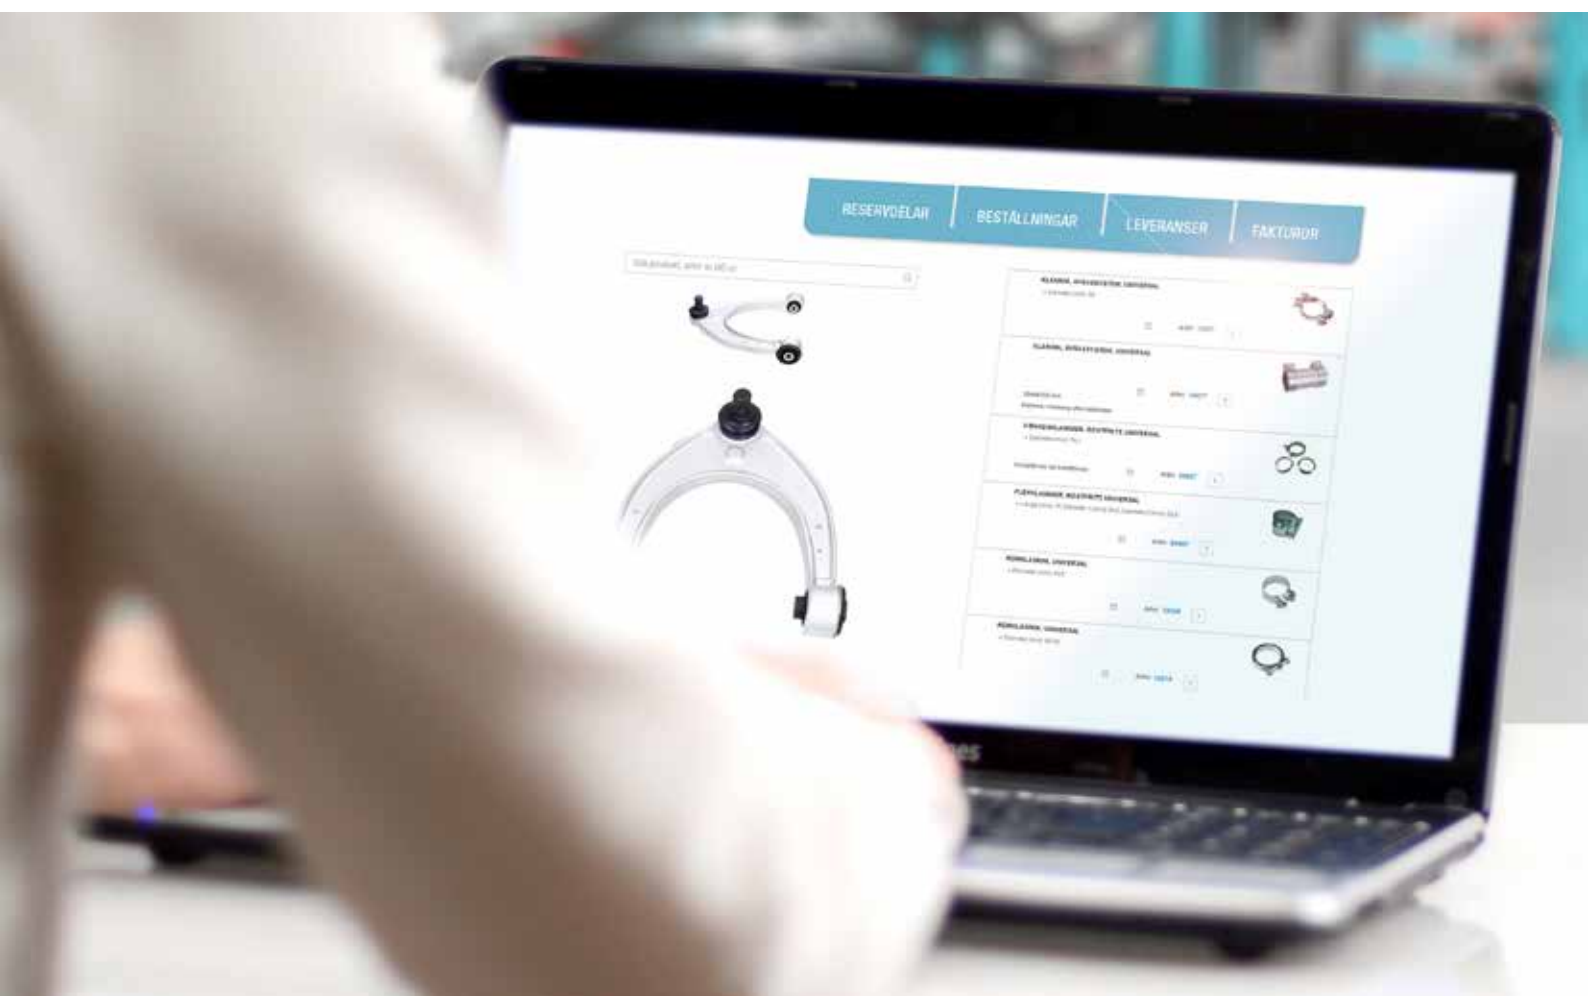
RESERVDELAR
BESTÄLLNINGAR
LEVERANSER
FAKTUROR

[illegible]

KLAMMA, AVGASSYSTEM, UNIVERSAL
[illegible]

KLAMMA, AVGASSYSTEM, UNIVERSAL
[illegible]

FÄNGKLAMMER, AVGASSYSTEM, UNIVERSAL
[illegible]

FLEXKLAMMER, AVGASSYSTEM, UNIVERSAL
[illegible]

RÖRKLAMMA, UNIVERSAL
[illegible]

RÖRKLAMMA, UNIVERSAL
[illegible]